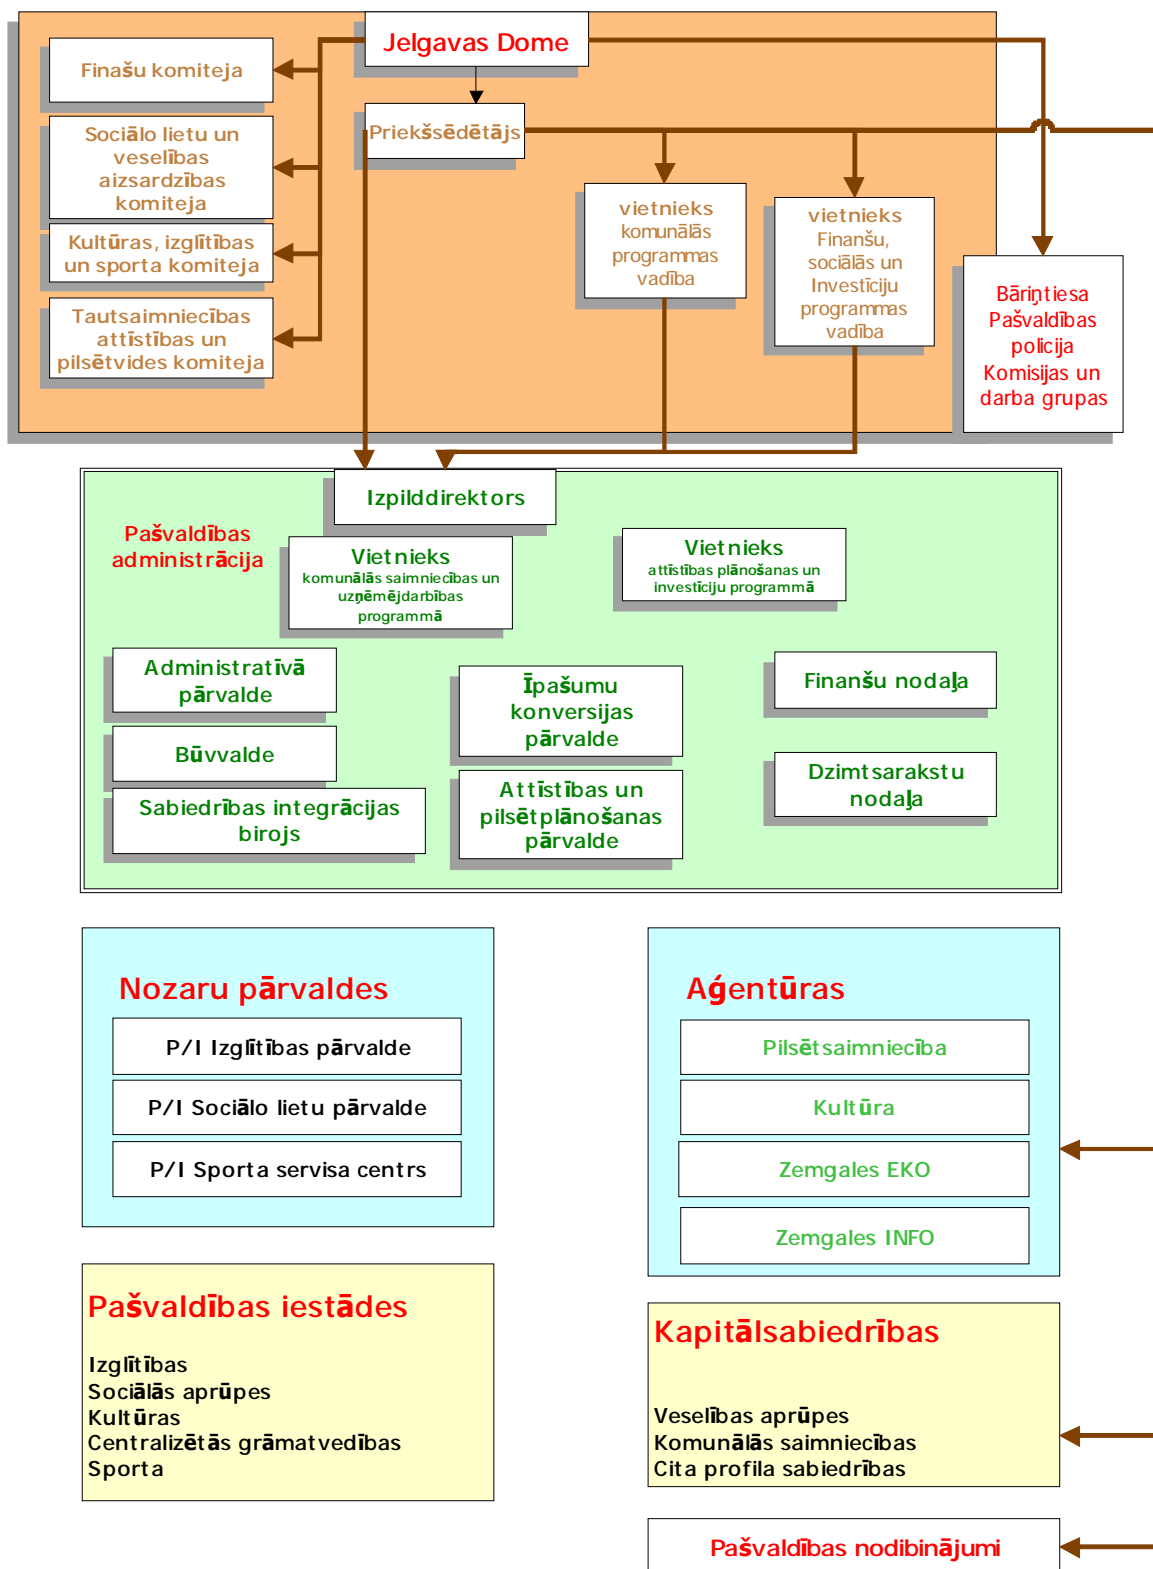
Jelgavas Dome

Finašu komiteja

Sociālo lietu un veselības aizsardzības komiteja

Kultūras, izglītības un sporta komiteja

Tautsaimniecības attīstības un pilsētvides komiteja

Priekšsēdētājs

vietnieks komunālās programmas vadība

vietnieks Finanšu, sociālās un Investīciju programmas vadība

Bāriņtiesa
Pašvaldības policija
Komisijas un darba grupas

Izpilddirektors

Pašvaldības administrācija

Vietnieks
komunālās saimniecības un uzņēmējdarbības programmā

Vietnieks
attīstības plānošanas un investīciju programmā

Administratīvā pārvalde

Būvvalde

Sabiedrības integrācijas birojs

Īpašumu konversijas pārvalde

Attīstības un pilsētplānošanas pārvalde

Finanšu nodaļa

Dzimtsarakstu nodaļa

Nozaru pārvaldes

P/I Izglītības pārvalde

P/I Sociālo lietu pārvalde

P/I Sporta servisa centrs

Aģentūras

Pilsētsaimniecība

Kultūra

Zemgales EKO

Zemgales INFO

Pašvaldības iestādes

Izglītības
Sociālās aprūpes
Kultūras
Centralizētās grāmatvedības
Sporta

Kapitālsabiedrības

Veselības aprūpes
Komunālās saimniecības
Cita profila sabiedrības

Pašvaldības nodibinājumi